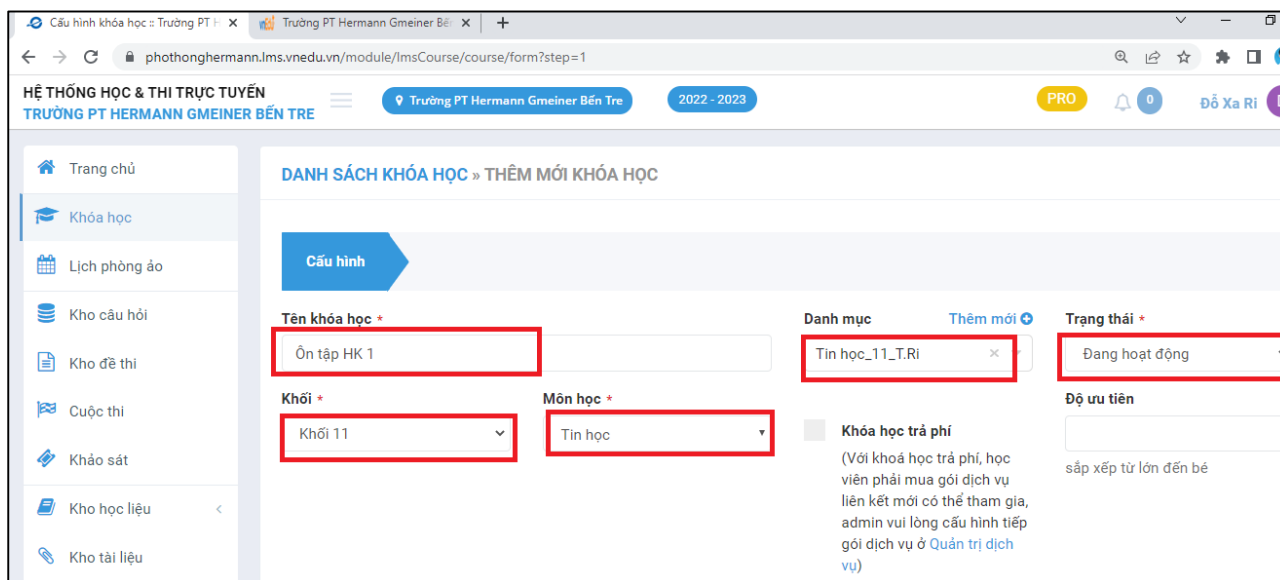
Cấu hình khóa học :: Trường PT H ×
Trường PT Hermann Gmeiner Bến ×
+

phothonghermann.lms.vnedu.vn/module/lmsCourse/course/form?step=1

HỆ THỐNG HỌC & THI TRỰC TUYẾN
TRƯỜNG PT HERMANN GMEINER BẾN TRE

Trường PT Hermann Gmeiner Bến Tre
2022 - 2023
PRO
0
Đỗ Xa Ri

Trang chủ
Khóa học
Lịch phòng ảo
Kho câu hỏi
Kho đề thi
Cuộc thi
Khảo sát
Kho học liệu
Kho tài liệu

DANH SÁCH KHÓA HỌC » THÊM MỚI KHÓA HỌC

Cấu hình

Tên khóa học *
Ôn tập HK 1

Danh mục
Thêm mới
Tin học_11_T.Ri ×

Trạng thái *
Đang hoạt động

Khối *
Khối 11

Môn học *
Tin học

Khóa học trả phí
(Với khoá học trả phí, học viên phải mua gói dịch vụ liên kết mới có thể tham gia, admin vui lòng cấu hình tiếp gói dịch vụ ở Quản trị dịch vụ)

Độ ưu tiên
sắp xếp từ lớn đến bé